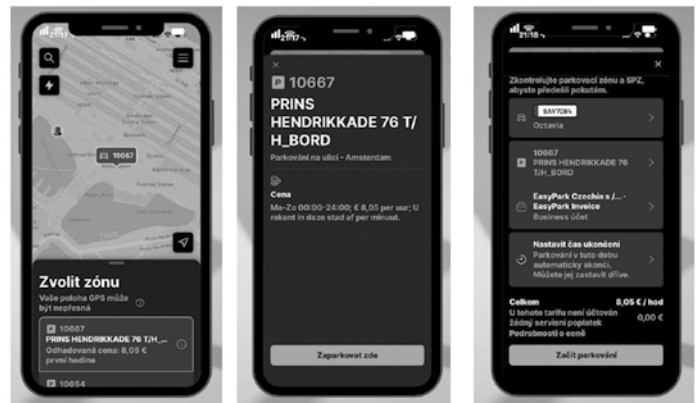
21:17

10667

Zvolit zónu

Vaše poloha GPS může být nepřesná

10667
PRINS HENDRIKKADE 76 T/H_...
Odhadovaná cena: 8,05 €
první hodina

10654

21:17

10667
PRINS HENDRIKKADE 76 T/H_BORD
Parkování na ulici · Amsterdam

Cena
Ma-Zo 00:00-24:00; € 8,05 per uur; U rekent in deze stad af per minuut.

Zaparkovat zde

21:18

Zkontrolujte parkovací zónu a SPZ, abyste předešli pokutám.

8AV7084
Octavia

10667
PRINS HENDRIKKADE 76 T/H_BORD

EasyPark Czechia s /... - EasyPark Invoice
Business účet

Nastavit čas ukončení
Parkování v tuto dobu automaticky skončí. Můžete jej zastavit dříve.

Celkem 8,05 € / hod
U tohoto tarifu není účtován žádný servisní poplatek 0,00 €
Podrobnosti o ceně

Začít parkování